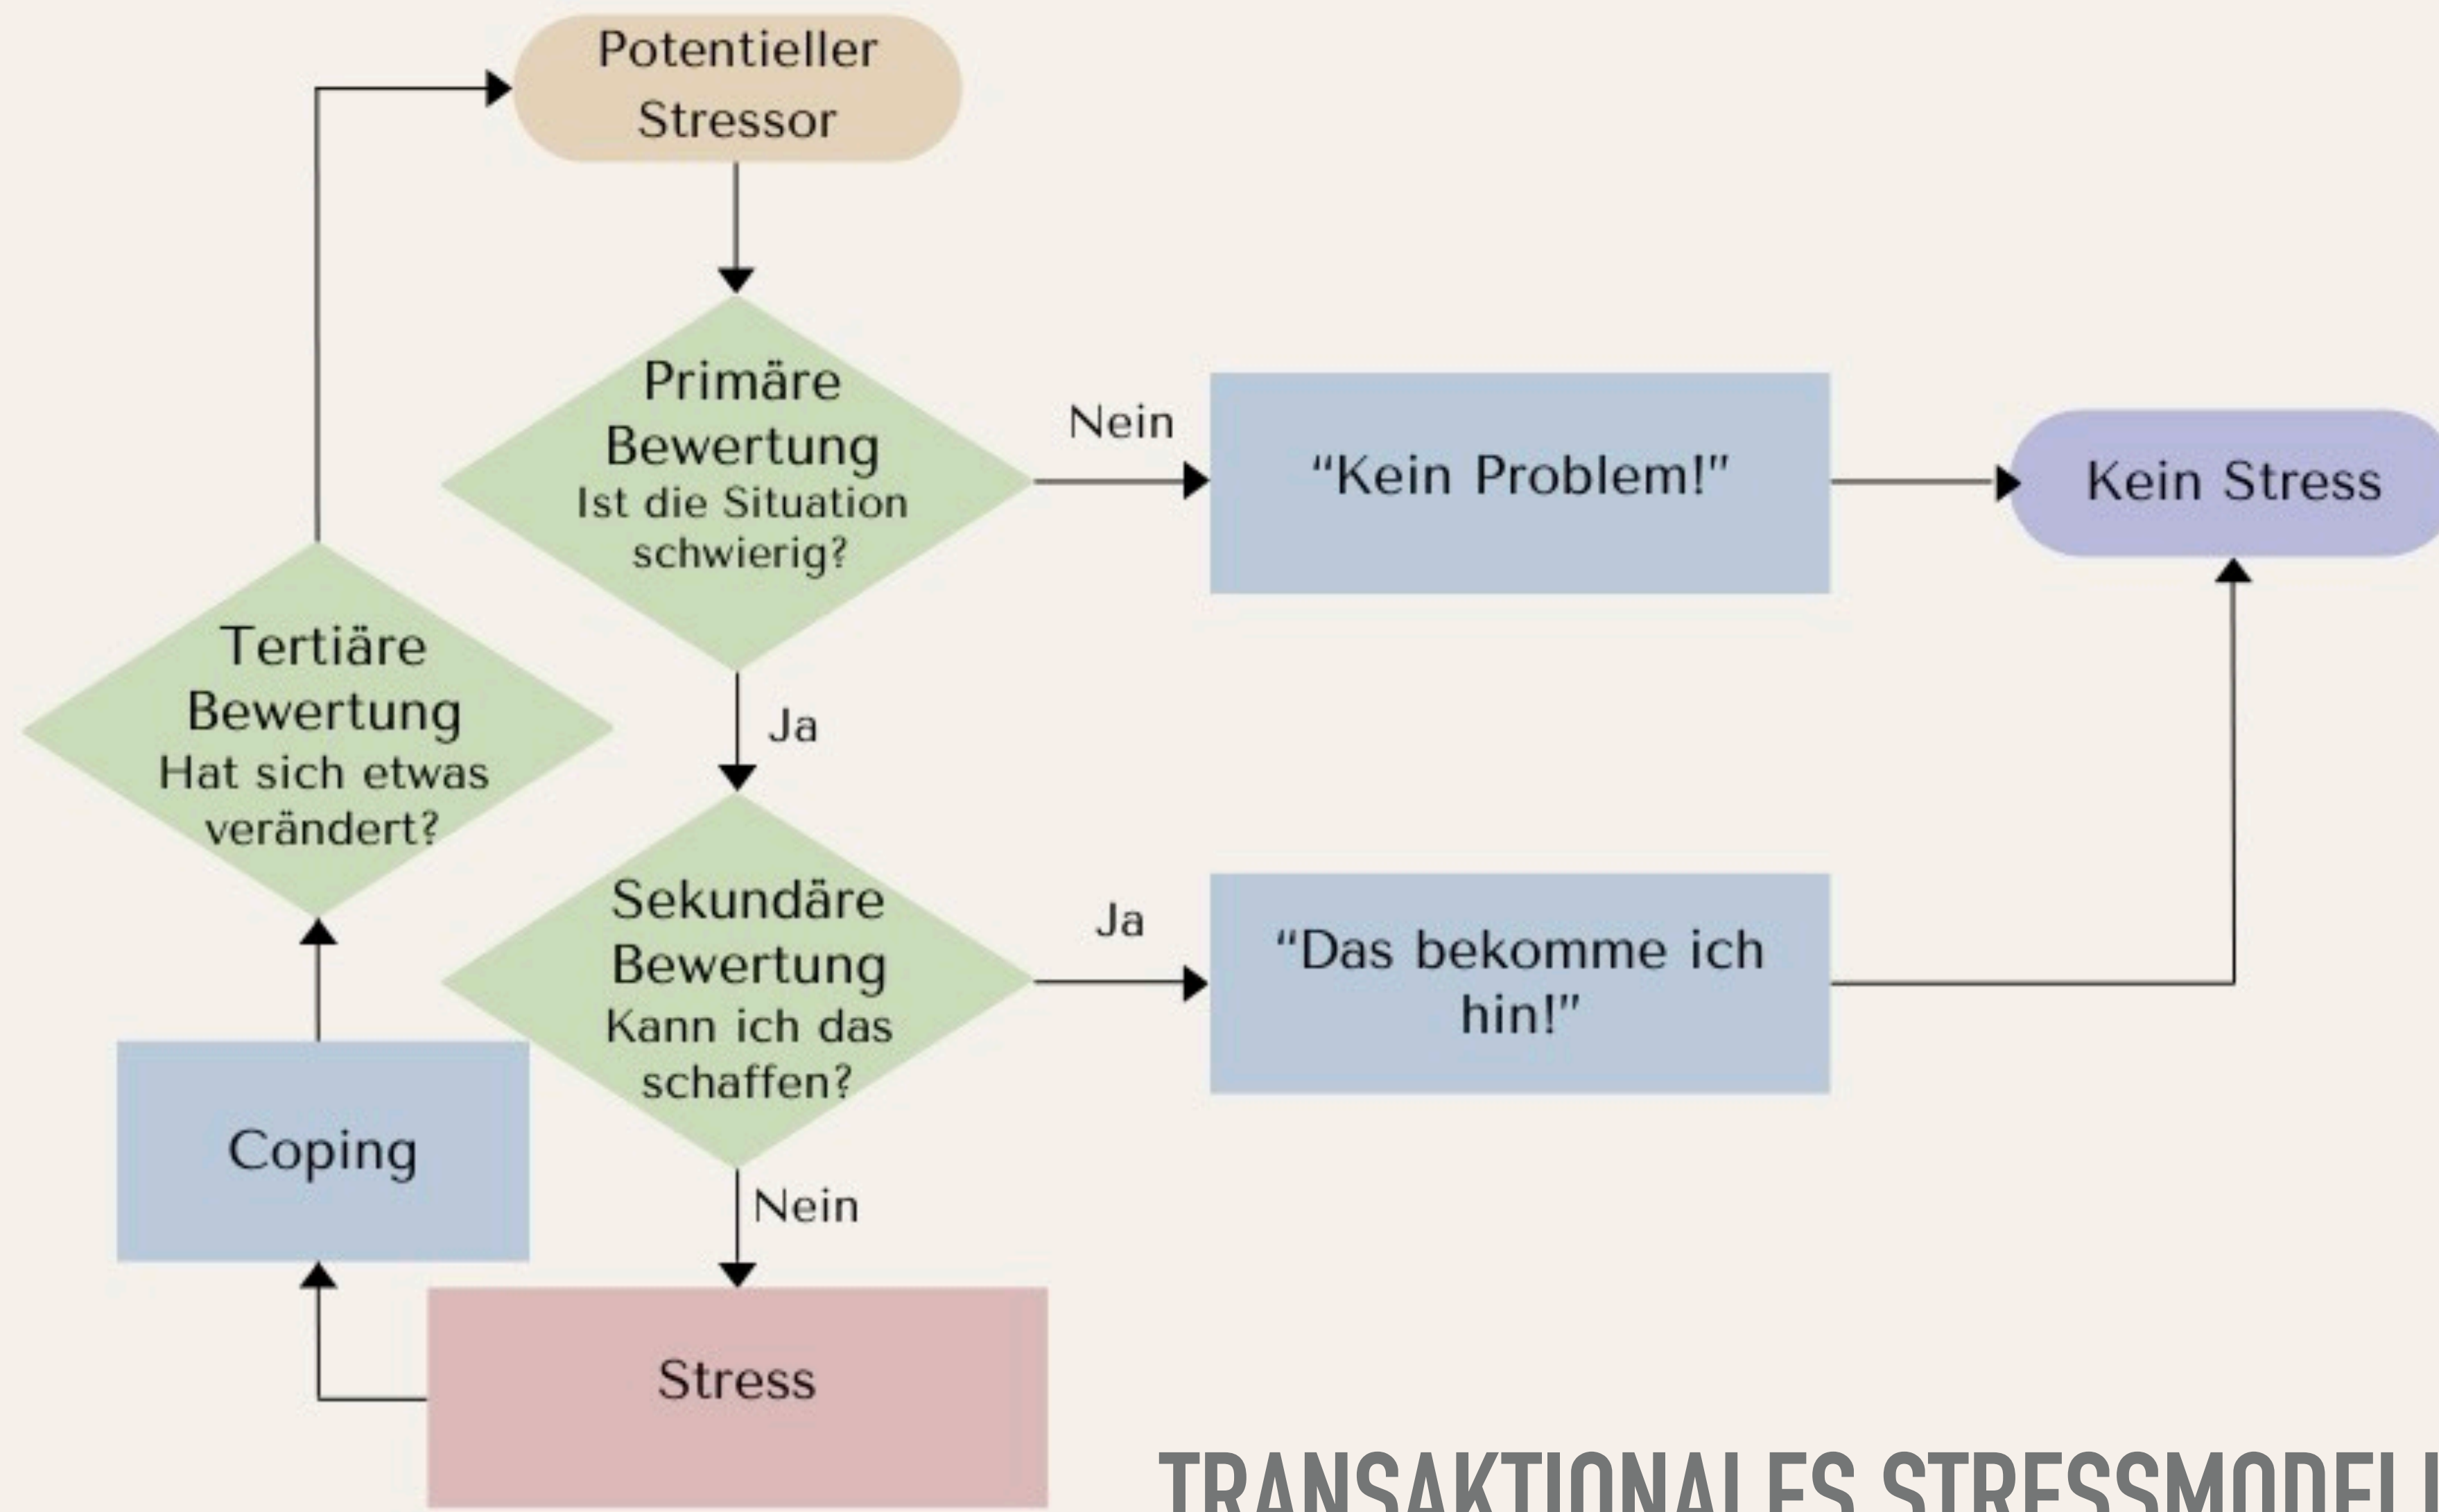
Potentieller Stressor

Primäre Bewertung
Ist die Situation schwierig?

Nein

"Kein Problem!"

Kein Stress

Tertiäre Bewertung
Hat sich etwas verändert?

Ja

Sekundäre Bewertung
Kann ich das schaffen?

Ja

"Das bekomme ich hin!"

Coping

Nein

Stress

TRANSAKTIONALES STRESSMODELL